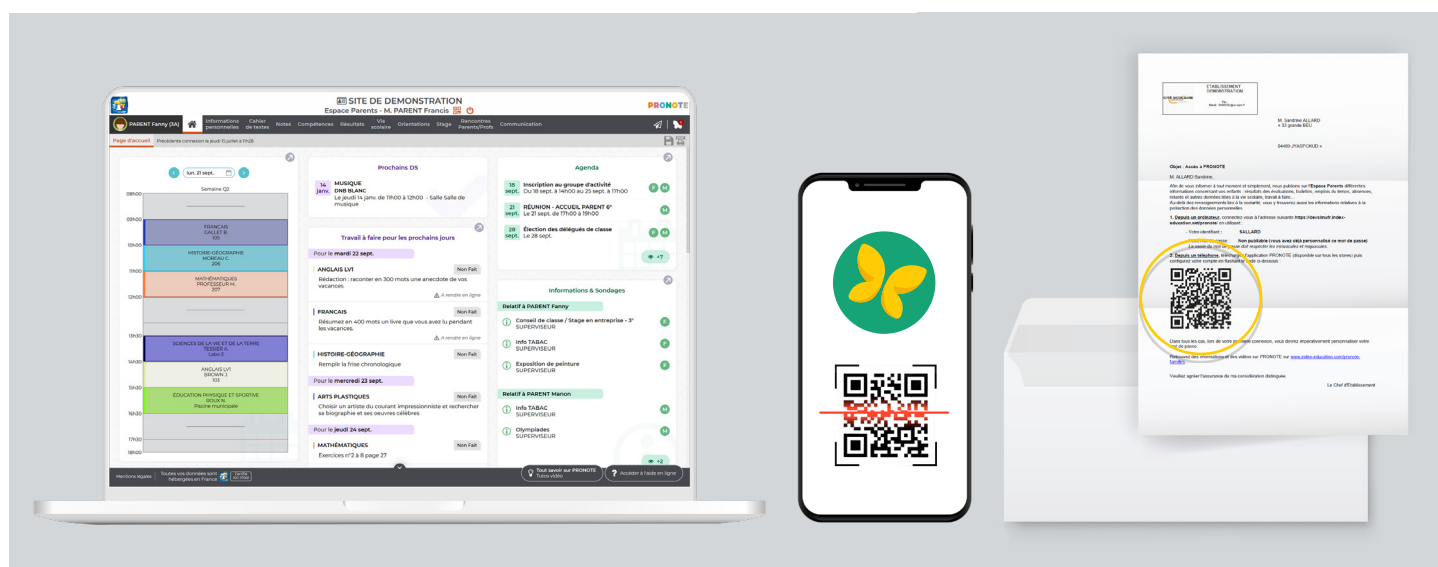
SITE DE DEMONSTRATION
Espace Parents - M. PARENT Francis

PRONOTE

PARENT Fanny (2A)

Informations personnelles
Cahier de textes
Notes
Compétences
Résultats
Vie scolaire
Orientations
Stage
Rencontres Parents/Profs
Communication

Page d'accueil
Précédente connexion le jeudi 10 juillet à 11h28

lun. 21 sept.

Semaine Q2

08h00
09h00
10h00
11h00
12h00
13h00
14h00
15h00
16h00
17h00
18h00

FRANÇAIS
GALLET R.
106

HISTOIRE-GÉOGRAPHIE
MOREAU C.
206

MATHÉMATIQUES
PROFESSEUR M.
207

SCIENCES DE LA VIE ET DE LA TERRE
TESSIER A.
Labo 3

ANGLAIS LV1
BROWN J.
103

ÉDUCATION PHYSIQUE ET SPORTIVE
ROUX N.
Piscine municipale

Prochains DS

14 janv.
MUSIQUE
DNB BLANC
Le jeudi 14 janv. de 11h00 à 12h00 - Salle Salle de musique

Travail à faire pour les prochains jours

Pour le mardi 22 sept.

ANGLAIS LV1
Non Fait
Rédaction : raconter en 300 mots une anecdote de vos vacances
À rendre en ligne

FRANCAIS
Non Fait
Résumez en 400 mots un livre que vous avez lu pendant les vacances.
À rendre en ligne

HISTOIRE-GÉOGRAPHIE
Non Fait
Remplir la frise chronologique

Pour le mercredi 23 sept.

ARTS PLASTIQUES
Non Fait
Choisir un artiste du courant impressionniste et rechercher sa biographie et ses oeuvres célèbres

Pour le jeudi 24 sept.

MATHÉMATIQUES
Non Fait
Exercices n°2 à 8 page 27

Agenda

18 sept.
Inscription au groupe d'activité
Du 18 sept. à 14h00 au 25 sept. à 17h00

21 sept.
RÉUNION - ACCUEIL PARENT 6°
Le 21 sept. de 17h00 à 19h00

28 sept.
Élection des délégués de classe
Le 28 sept.

+7

Informations & Sondages

Relatif à PARENT Fanny

Conseil de classe / Stage en entreprise - 3°
SUPERVISEUR

Info TABAC
SUPERVISEUR

Exposition de peinture
SUPERVISEUR

Relatif à PARENT Manon

Info TABAC
SUPERVISEUR

Olympiades
SUPERVISEUR

+2

Mentions légales
Toutes vos données sont hébergées en France
Tout savoir sur PRONOTE
Tutos vidéo
Accéder à l'aide en ligne

ETABLISSEMENT DEMONSTRATION

M. Sandrine ALLARD
« 53 grande BEU

Objet : Accès à PRONOTE

M. ALLARD Sandrine,

Afin de vous informer à tout moment et simplement, nous publions sur l'Espace Parents différentes informations concernant vos enfants : résultats des évaluations, bulletins, emplois du temps, absences, retards et autres données liées à la vie scolaire, travail à faire.

1. Depuis un ordinateur, connectez vous à l'adresse suivante https://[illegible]

- Votre identifiant : SALLARD
Non modifiable (vous avez déjà personnalisé ce mot de passe)

2. Depuis un téléphone, téléchargez l'application PRONOTE (disponible sur tous les stores) puis configurez votre compte en flashant le code ci-dessous :

Dans tous les cas, lors de votre première connexion, vous devrez impérativement personnaliser votre mot de passe.

Retrouvez des informations et des vidéos sur PRONOTE sur www.index-education.com/pronote

Veuillez agréer l'assurance de ma considération distinguée.

Le Chef d'Etablissement